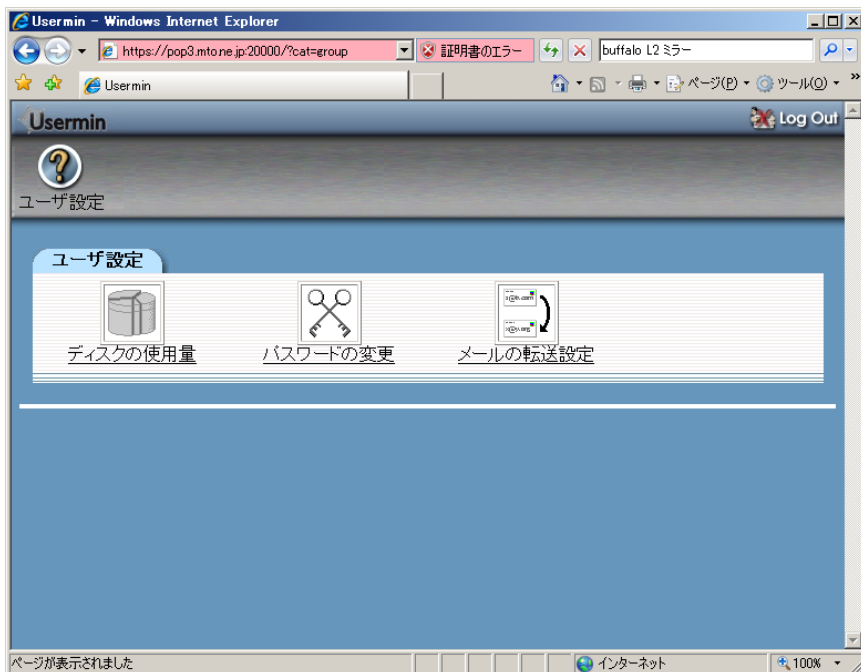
Usermin - Windows Internet Explorer

https://pop3.mto.ne.jp:20000/?cat=group

証明書のエラー

buffalo L2 ミラー

Usermin

ページ(P) ツール(O)

Usermin

Log Out

ユーザ設定

ユーザ設定

ディスクの使用量

パスワードの変更

メールの転送設定

ページが表示されました

インターネット

100%